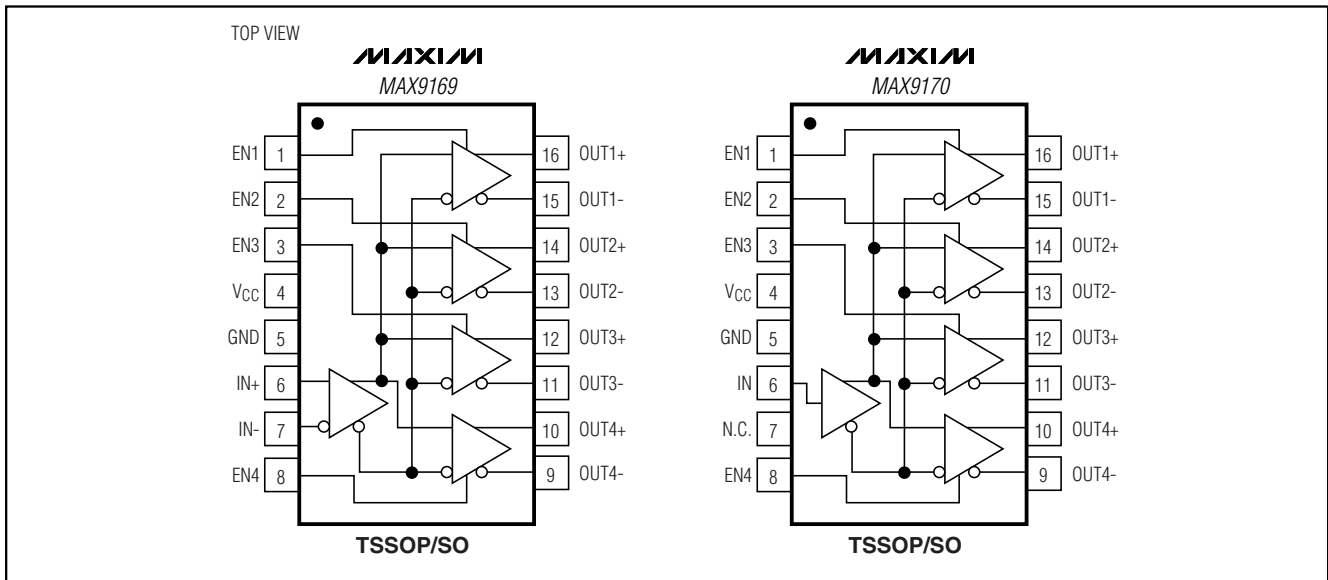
TOP VIEW

MAXIM
MAX9169

EN1 1
EN2 2
EN3 3
$V_{CC}$ 4
GND 5
IN+ 6
IN- 7
EN4 8

16 OUT1+
15 OUT1-
14 OUT2+
13 OUT2-
12 OUT3+
11 OUT3-
10 OUT4+
9 OUT4-

TSSOP/SO

MAXIM
MAX9170

EN1 1
EN2 2
EN3 3
$V_{CC}$ 4
GND 5
IN 6
N.C. 7
EN4 8

16 OUT1+
15 OUT1-
14 OUT2+
13 OUT2-
12 OUT3+
11 OUT3-
10 OUT4+
9 OUT4-

TSSOP/SO